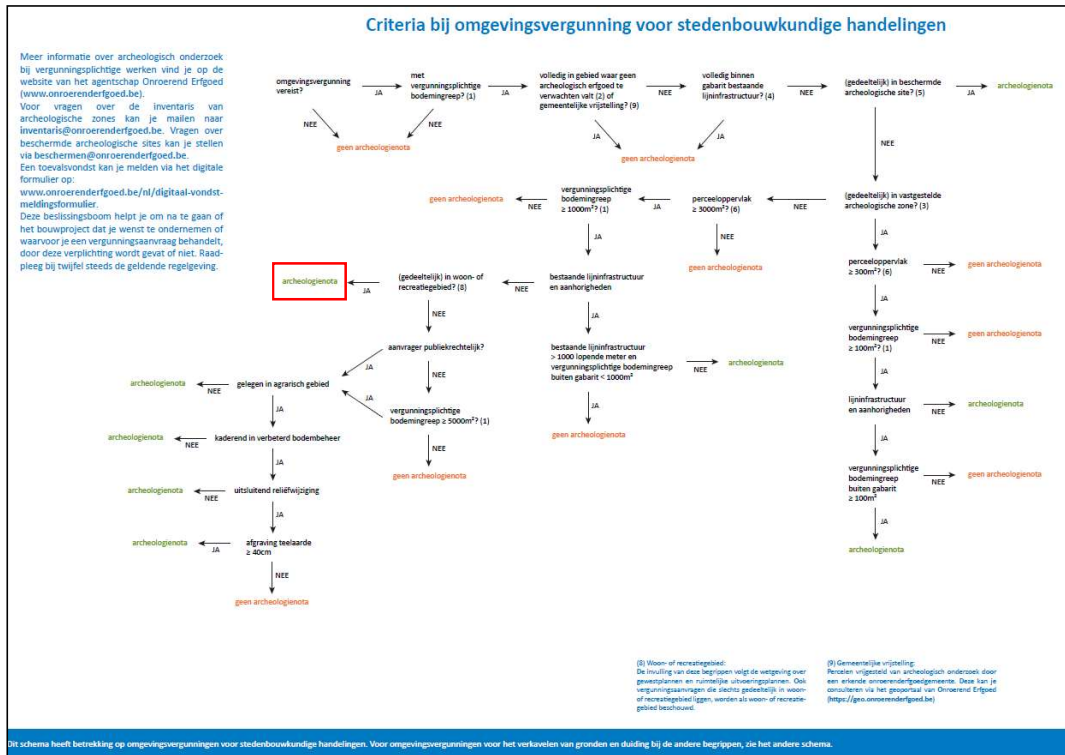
Criteria bij omgevingsvergunning voor stedenbouwkundige handelingen

Meer informatie over archeologisch onderzoek bij vergunningsplichtige werken vind je op de website van het agentschap Onroerend Erfgoed (www.onroerenderfgoed.be).
Voor vragen over de inventaris van archeologische zones kan je mailen naar inventaris@onroerenderfgoed.be. Vragen over beschermde archeologische sites kan je stellen via beschermen@onroerenderfgoed.be.
Een toevalsvondst kan je melden via het digitale formulier op:
www.onroerenderfgoed.be/nl/digitaal-vondstmeldingsformulier.
Deze beslissingsboom helpt je om na te gaan of het bouwproject dat je wenst te ondernemen of waarvoor je een vergunningsaanvraag behandelt, door deze verplichting wordt gevat of niet. Raadpleeg bij twijfel steeds de geldende regelgeving.

omgevingsvergunning vereist?
JA
met vergunningsplichtige bodemingreep? (1)
JA
volledig in gebied waar geen archeologisch erfgoed te verwachten valt (2) of gemeentelijke vrijstelling? (9)
NEE
volledig binnen gabarit bestaande lijninfrastructuur? (4)
NEE
(gedeeltelijk) in beschermde archeologische site? (5)
JA
archeologienota
NEE
NEE
geen archeologienota
JA
JA
geen archeologienota
NEE
(gedeeltelijk) in vastgestelde archeologische zone? (3)
NEE
perceeloppervlak ≥ 3000m² (6)
JA
vergunningsplichtige bodemingreep ≥ 1000m²? (1)
NEE
geen archeologienota
NEE
geen archeologienota
JA
JA
perceeloppervlak ≥ 300m² (6)
NEE
geen archeologienota
JA
vergunningsplichtige bodemingreep ≥ 100m²? (1)
NEE
geen archeologienota
JA
lijninfrastructuur en aanhorigheden
NEE
archeologienota
JA
vergunningsplichtige bodemingreep buiten gabarit ≥ 100m²
NEE
geen archeologienota
JA
archeologienota
bestaande lijninfrastructuur en aanhorigheden
NEE
(gedeeltelijk) in woon- of recreatiegebied? (8)
JA
archeologienota
JA
bestaande lijninfrastructuur > 1000 lopende meter en vergunningsplichtige bodemingreep buiten gabarit < 1000m²
NEE
archeologienota
JA
geen archeologienota
NEE
aanvrager publiekrechtelijk?
JA
NEE
vergunningsplichtige bodemingreep ≥ 5000m²? (1)
JA
NEE
geen archeologienota
gelegen in agrarisch gebied
NEE
archeologienota
JA
kaderend in verbeterd bodembeheer
NEE
archeologienota
JA
uitsluitend reliëfwijziging
NEE
archeologienota
JA
afgraving teelaarde ≥ 40cm
JA
archeologienota
NEE
geen archeologienota

(8) Woon- of recreatiegebied:
De invulling van deze begrippen volgt de wetgeving over gewestplannen en ruimtelijke uitvoeringsplannen. Ook vergunningsaanvragen die slechts gedeeltelijk in woon- of recreatiegebied liggen, worden als woon- of recreatiegebied beschouwd.

(9) Gemeentelijke vrijstelling:
Percelen vrijgesteld van archeologisch onderzoek door een erkende onroerenderfgoedgemeente. Deze kan je consulteren via het geoportaal van Onroerend Erfgoed (https://geo.onroerenderfgoed.be)

Dit schema heeft betrekking op omgevingsvergunningen voor stedenbouwkundige handelingen. Voor omgevingsvergunningen voor het verkavelen van gronden en duiding bij de andere begrippen, zie het andere schema.